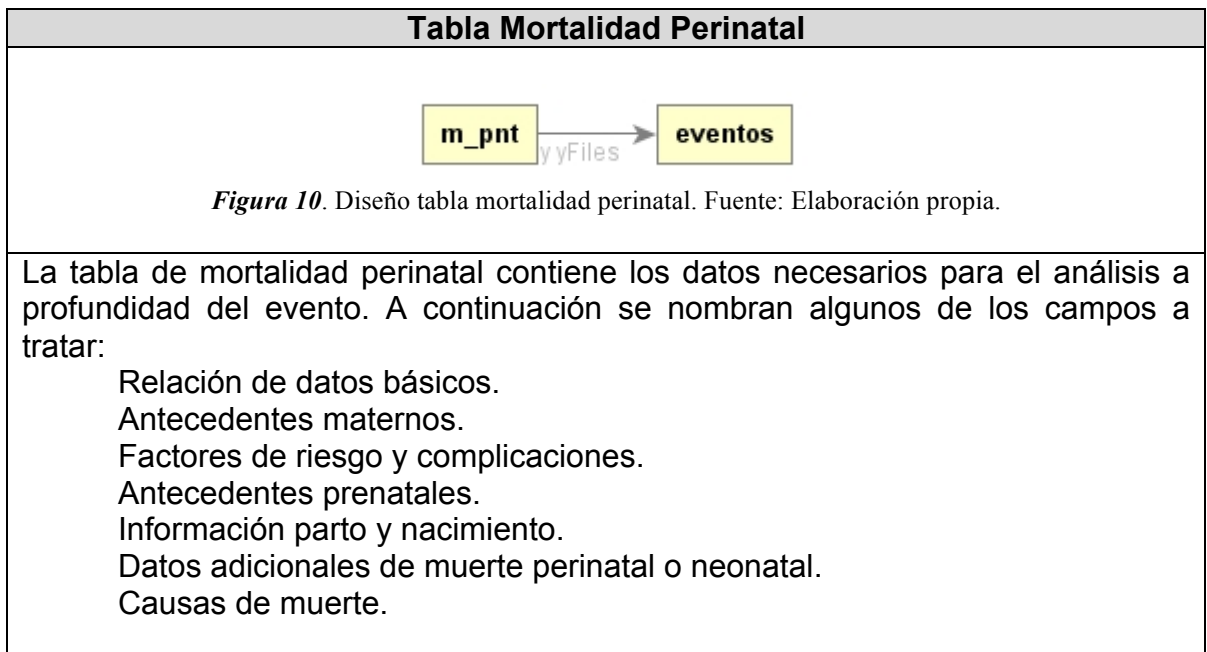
Tabla Mortalidad Perinatal

m_pnt
yFiles
eventos

*Figura 10*. Diseño tabla mortalidad perinatal. Fuente: Elaboración propia.

La tabla de mortalidad perinatal contiene los datos necesarios para el análisis a profundidad del evento. A continuación se nombran algunos de los campos a tratar:

Relación de datos básicos.
Antecedentes maternos.
Factores de riesgo y complicaciones.
Antecedentes prenatales.
Información parto y nacimiento.
Datos adicionales de muerte perinatal o neonatal.
Causas de muerte.